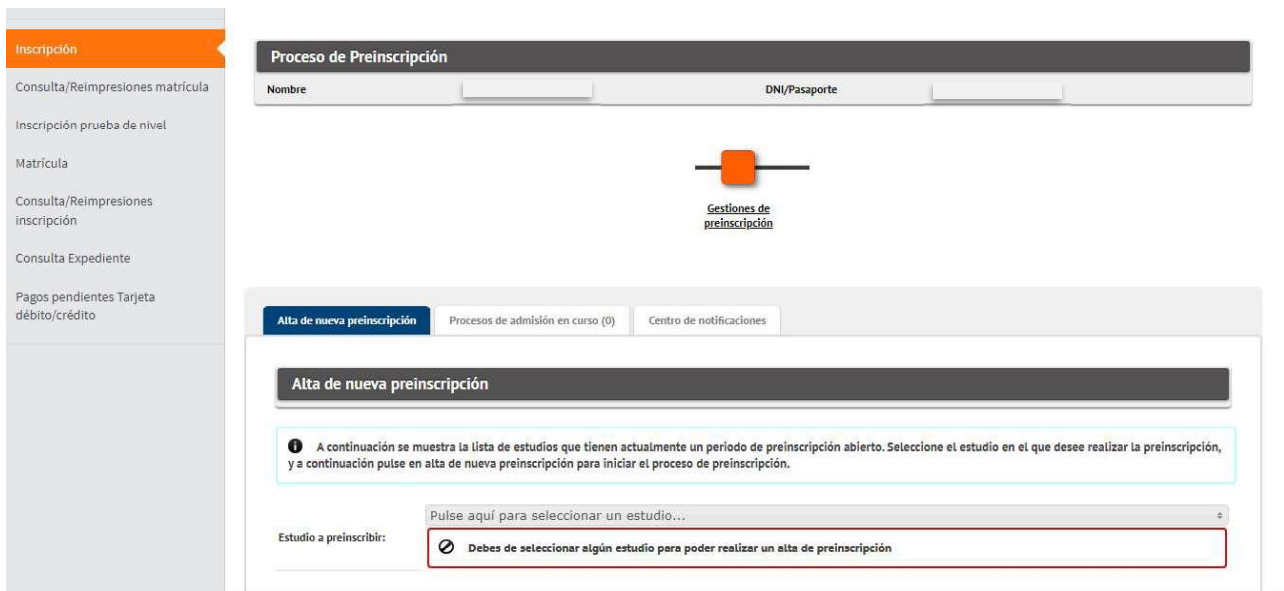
Inscripción

Consulta/Reimpresiones matrícula

Inscripción prueba de nivel

Matrícula

Consulta/Reimpresiones inscripción

Consulta Expediente

Pagos pendientes Tarjeta débito/crédito

Proceso de Preinscripción

Nombre

DNI/Pasaporte

Gestiones de preinscripción

Alta de nueva preinscripción

Procesos de admisión en curso (0)

Centro de notificaciones

Alta de nueva preinscripción

A continuación se muestra la lista de estudios que tienen actualmente un periodo de preinscripción abierto. Seleccione el estudio en el que desee realizar la preinscripción, y a continuación pulse en alta de nueva preinscripción para iniciar el proceso de preinscripción.

Estudio a preinscribir:

Pulse aquí para seleccionar un estudio...

Debes de seleccionar algún estudio para poder realizar un alta de preinscripción